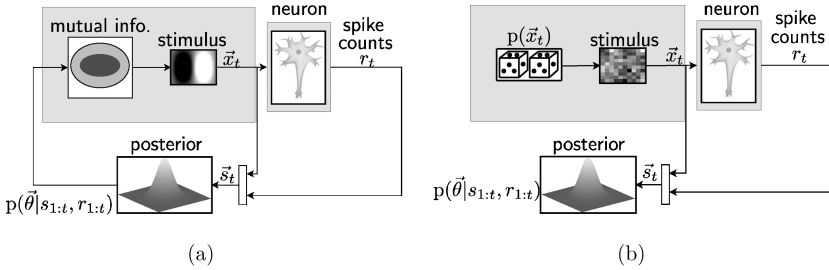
mutual info.

stimulus

$\vec{x}_t$

neuron

spike counts

$r_t$

posterior

$\vec{s}_t$

$p(\vec{\theta}|s_{1:t}, r_{1:t})$

(a)

$p(\vec{x}_t)$

stimulus

$\vec{x}_t$

neuron

spike counts

$r_t$

posterior

$\vec{s}_t$

$p(\vec{\theta}|s_{1:t}, r_{1:t})$

(b)